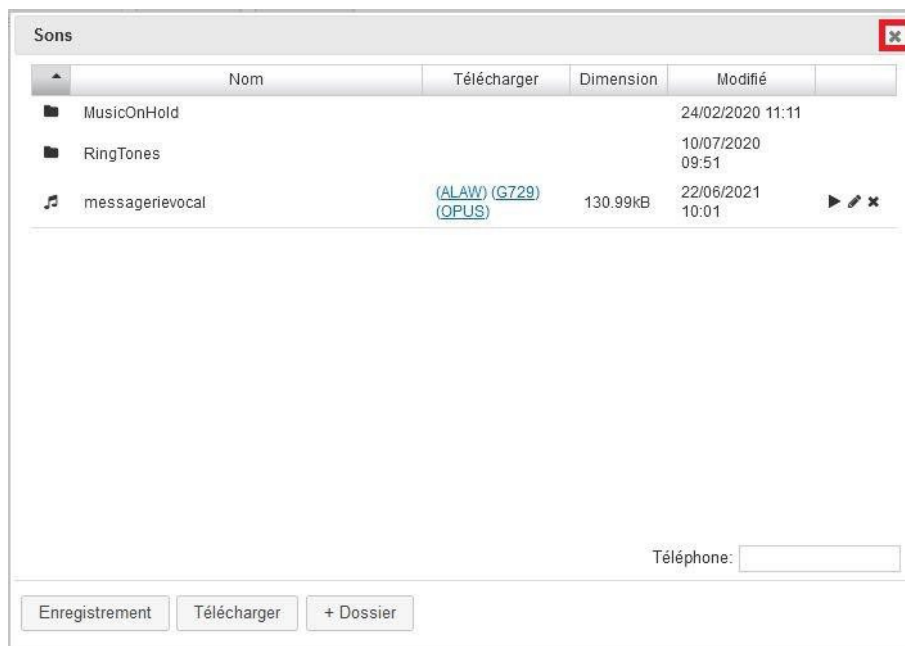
Sons

|  | Nom | Télécharger | Dimension | Modifié |  |
|---|---|---|---|---|---|
|  | MusicOnHold |  |  | 24/02/2020 11:11 |  |
|  | RingTones |  |  | 10/07/2020 09:51 |  |
|  | messagerievocal | (ALAW) (G729) (OPUS) | 130.99kB | 22/06/2021 10:01 |  |

Téléphone:

Enregistrement Télécharger + Dossier